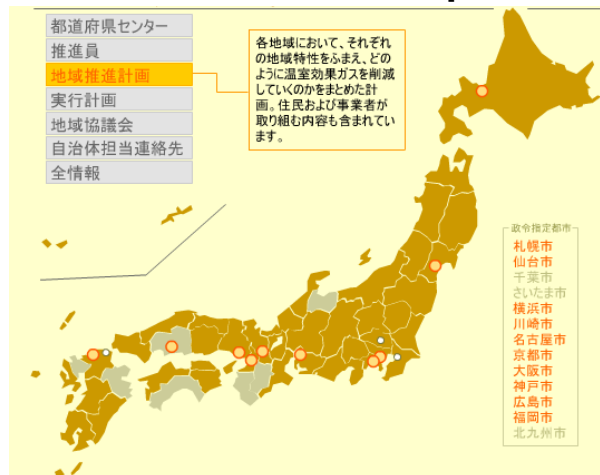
都道府県センター
推進員
地域推進計画
実行計画
地域協議会
自治体担当連絡先
全情報

各地域において、それぞれの地域特性をふまえ、どのように温室効果ガスを削減していくのかをまとめた計画。住民および事業者が取り組む内容も含まれています。

政令指定都市
札幌市
仙台市
千葉市
さいたま市
横浜市
川崎市
名古屋市
京都市
大阪市
神戸市
広島市
福岡市
北九州市